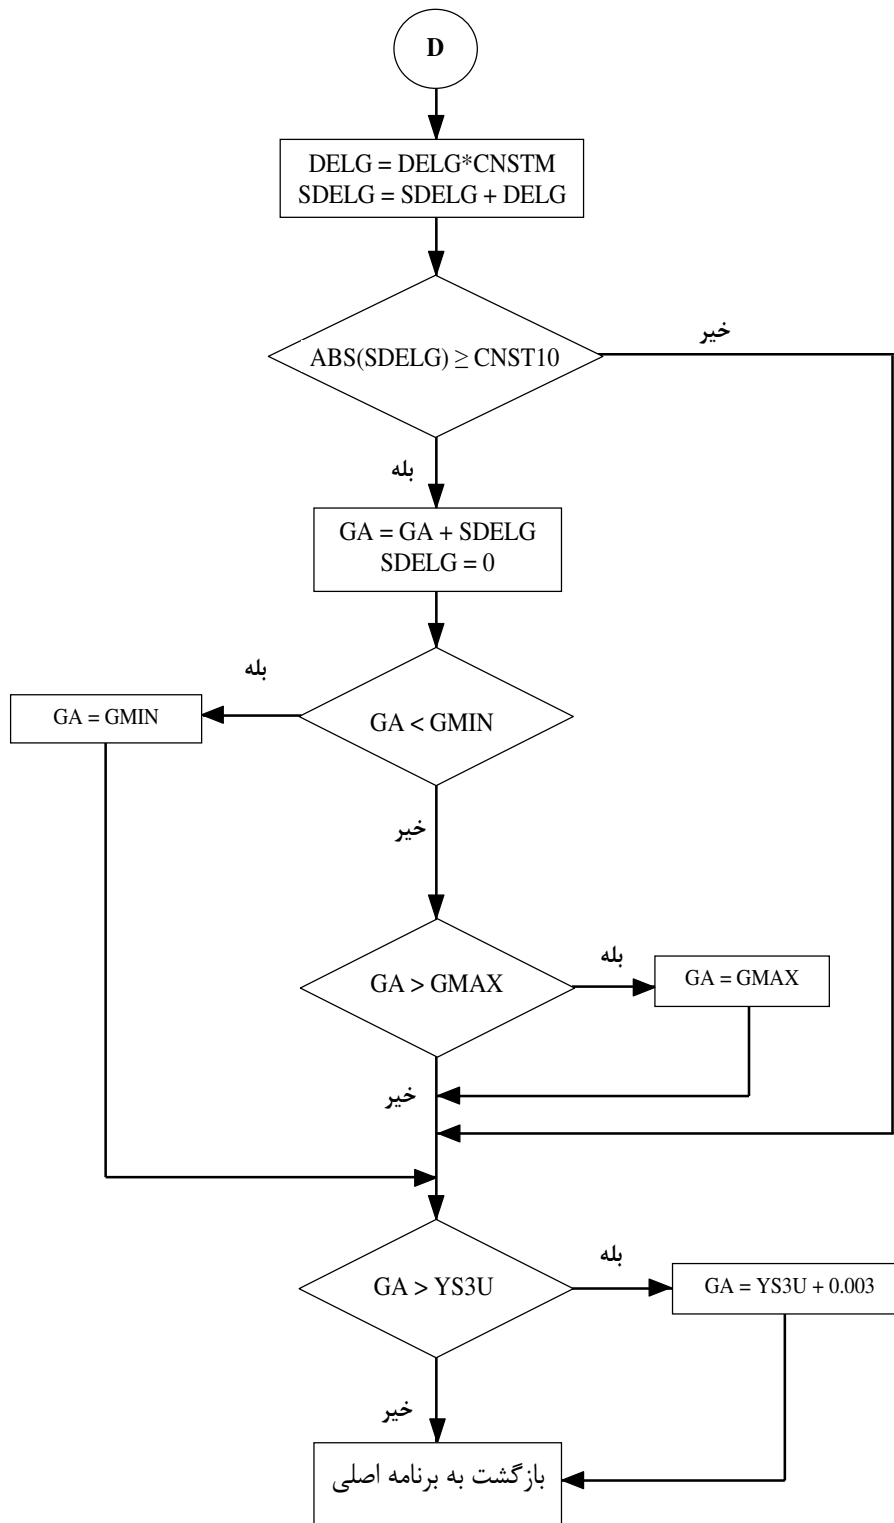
D

DELG = DELG*CNSTM
SDELG = SDELG + DELG

ABS(SDELG) $\geq$ CNST10

خیر

بله

GA = GA + SDELG
SDELG = 0

بله

GA = GMIN

GA < GMIN

خیر

GA > GMAX

بله

GA = GMAX

خیر

GA > YS3U

بله

GA = YS3U + 0.003

خیر

بازگشت به برنامه اصلی